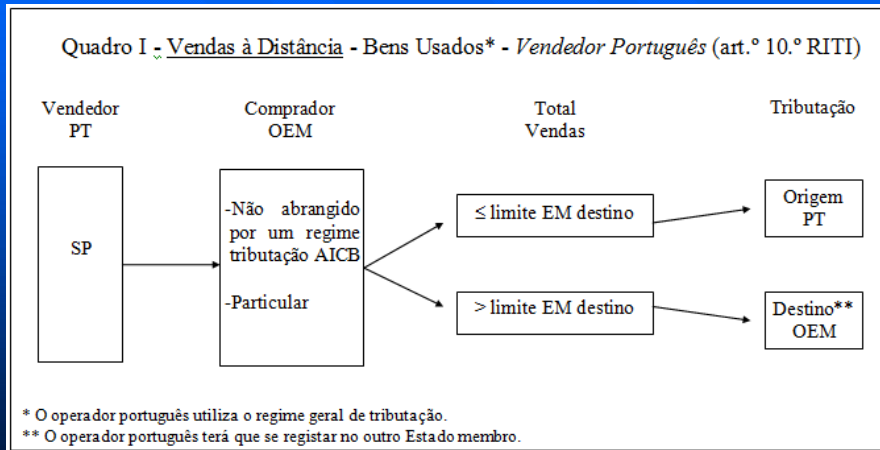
Quadro I - Vendas à Distância - Bens Usados* - *Vendedor Português* (art.º 10.º RITI)

Vendedor PT

Comprador OEM

Total Vendas

Tributação

SP

-Não abrangido por um regime tributação AICB

-Particular

≤ limite EM destino

> limite EM destino

Origem PT

Destino** OEM

* O operador português utiliza o regime geral de tributação.
** O operador português terá que se registar no outro Estado membro.